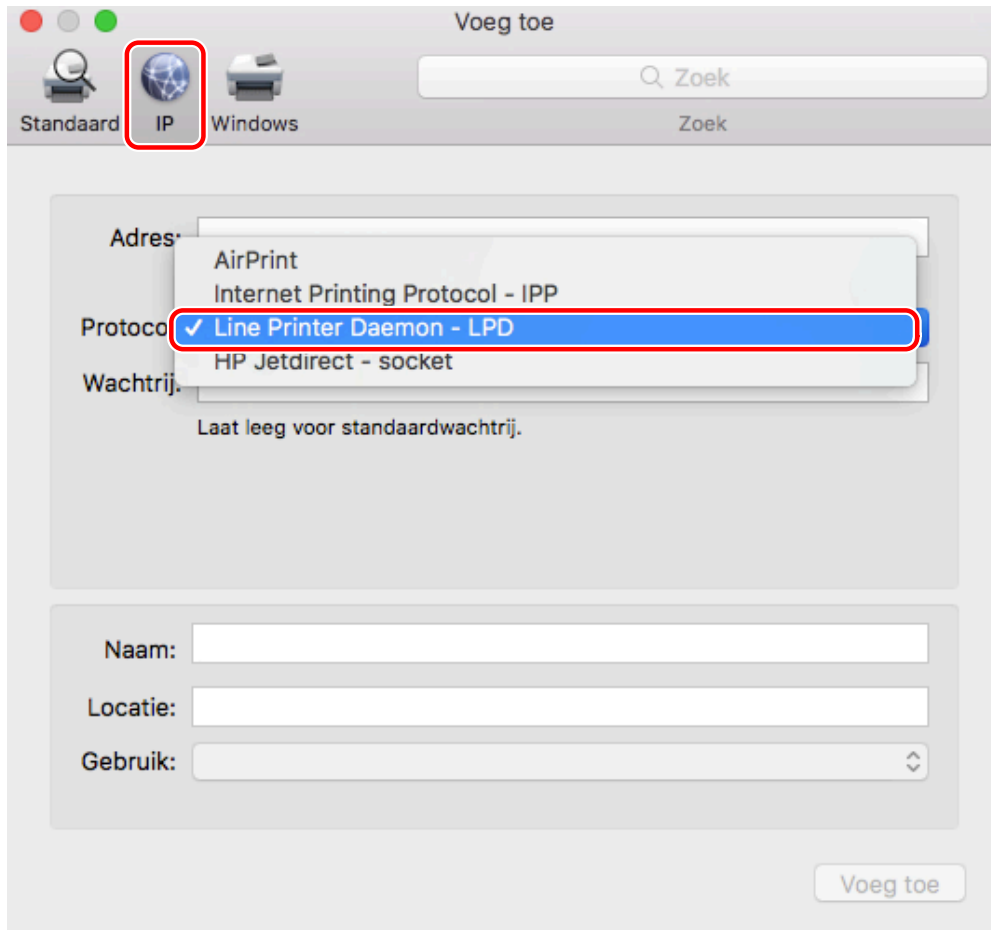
Voeg toe

Standaard IP Windows

Zoek

Zoek

Adres:

AirPrint
Internet Printing Protocol - IPP
✓ Line Printer Daemon - LPD
HP Jetdirect - socket

Protoco

Wachtrij.

Laat leeg voor standaardwachtrij.

Naam:

Locatie:

Gebruik:

Voeg toe